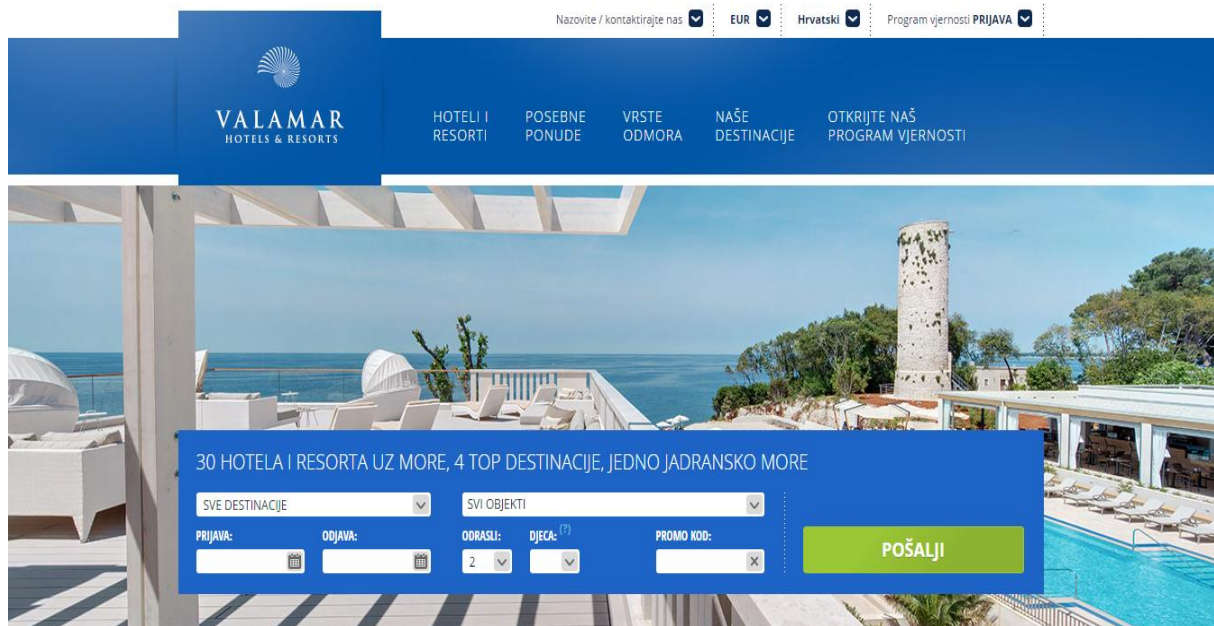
Nazovite / kontaktirajte nas EUR Hrvatski Program vjernosti PRIJAVA

VALAMAR
HOTELS & RESORTS

HOTELI I RESORTI
POSEBNE PONUDE
VRSTE ODMORA
NAŠE DESTINACIJE
OTKRIJTE NAŠ PROGRAM VJERNOSTI

30 HOTELA I RESORTA UZ MORE, 4 TOP DESTINACIJE, JEDNO JADRANSKO MORE

SVE DESTINACIJE
SVI OBJEKTI

PRIJAVA:
ODJAVA:
ODRASLI:
2
DJECA: (?)
PROMO KOD:

POŠALJI